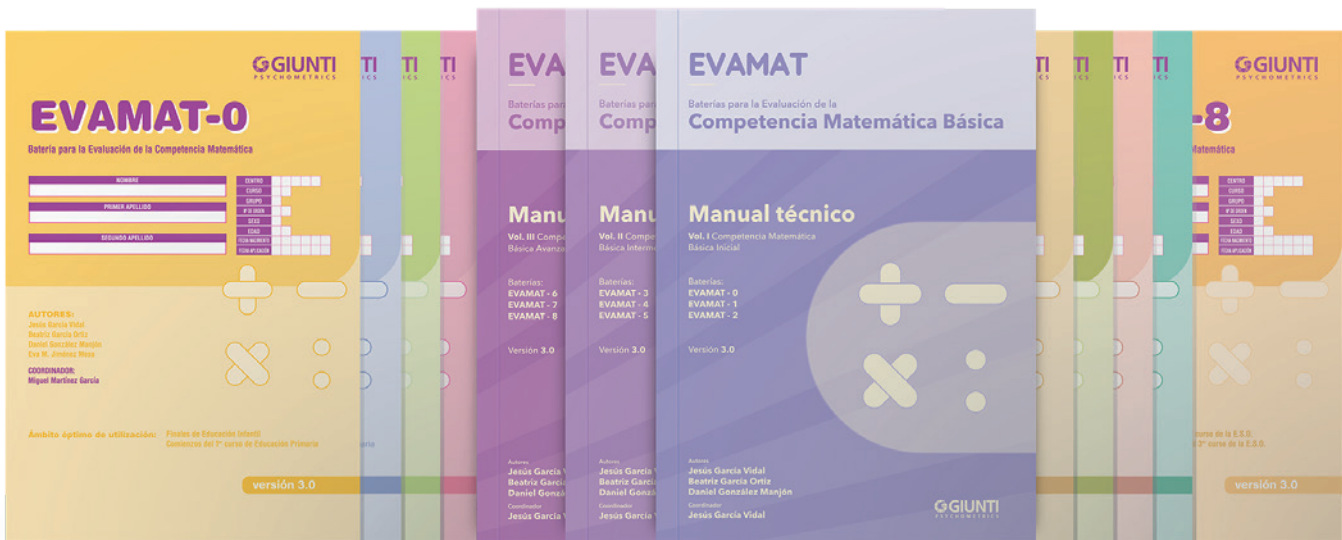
GIUNTI PSYCHOMETRICS

EVAMAT-0

Batería para la Evaluación de la Competencia Matemática

NOMBRE

PRIMER APELLIDO

SEGUNDO APELLIDO

CENTRO
CURSO
GRUPO
Nº DE ORDEN
SEXO
EDAD
FECHA NACIMIENTO
FECHA APLICACIÓN

AUTORES:
Jesús García Vidal
Beatriz García Ortiz
Daniel González Manjón
Eva M. Jiménez Mesa

COORDINADOR:
Miguel Martínez García

Ámbito óptimo de utilización: Finales de Educación Infantil
Comienzos del 1º curso de Educación Primaria

versión 3.0

EVA
Baterías para
Competencia
Manual
Vol. III Compete
Básica Avanza
Baterías:
EVAMAT - 6
EVAMAT - 7
EVAMAT - 8
Versión 3.0
Autores
Jesús García V
Beatriz García
Daniel Gonzá
Coordinador
Jesús García V

EVA
Baterías para
Compe
Manu
Vol. II Compe
Básica Interm
Baterías:
EVAMAT - 3
EVAMAT - 4
EVAMAT - 5
Versión 3.0
Autores
Jesús García
Beatriz Garcí
Daniel Gonzá
Coordinador
Jesús García

EVAMAT

Baterías para la Evaluación de la
Competencia Matemática Básica

Manual técnico

Vol. I Competencia Matemática
Básica Inicial

Baterías:
EVAMAT - 0
EVAMAT - 1
EVAMAT - 2

Versión 3.0

Autores
Jesús García Vidal
Beatriz García Ortiz
Daniel González Manjón

Coordinador
Jesús García Vidal

GIUNTI PSYCHOMETRICS

GIUNTI PSYCHOMETRICS

-8

mática

CENTRO
CURSO
GRUPO
Nº DE ORDEN
SEXO
EDAD
FECHA NACIMIENTO
FECHA APLICACIÓN

curso de la E.S.O.
3º curso de la E.S.O.

versión 3.0